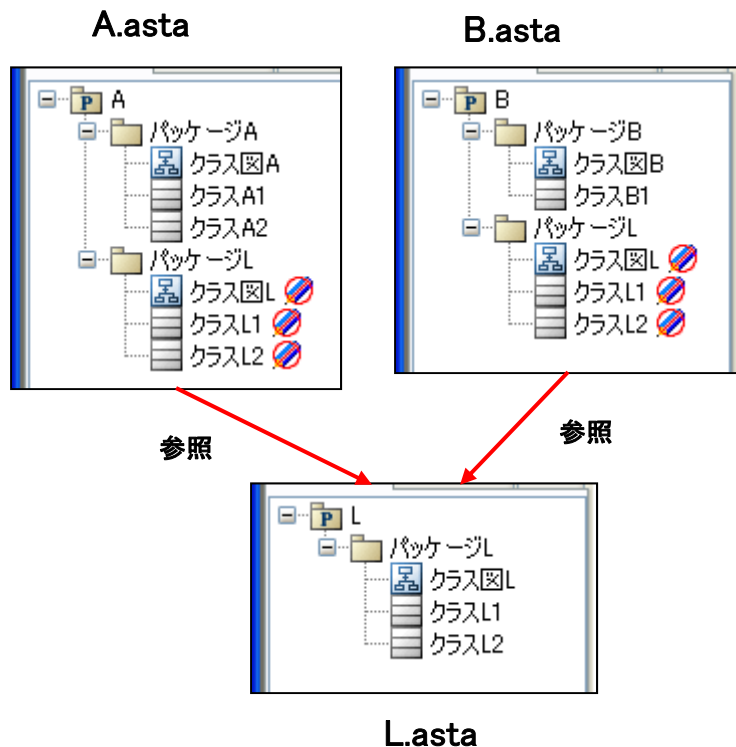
A.asta

A
パッケージA
クラス図A
クラスA1
クラスA2
パッケージL
クラス図L
クラスL1
クラスL2

B.asta

B
パッケージB
クラス図B
クラスB1
パッケージL
クラス図L
クラスL1
クラスL2

参照

参照

L
パッケージL
クラス図L
クラスL1
クラスL2

L.asta